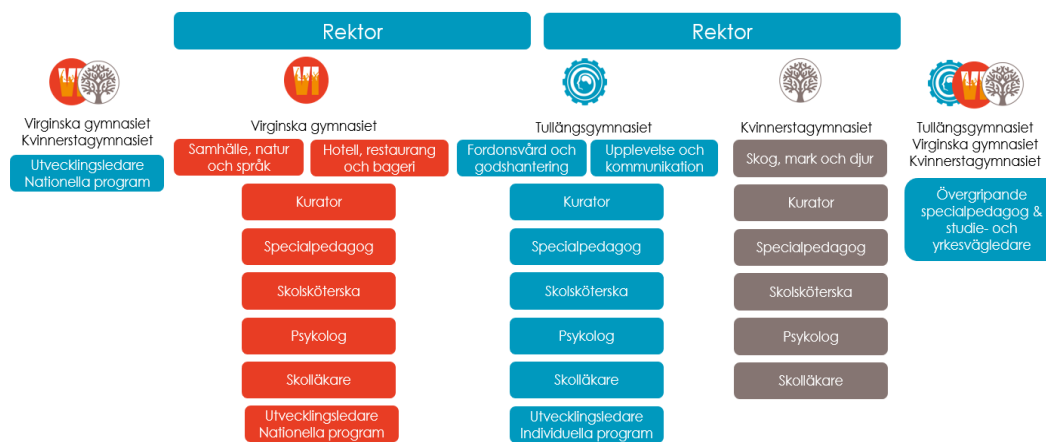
Rektor

Rektor

Virginska gymnasiet
Kvinnerstagymnasiet

Utvecklingsledare
Nationella program

Virginska gymnasiet

Samhälle, natur och språk

Hotell, restaurang och bageri

Kurator

Specialpedagog

Skolsköterska

Psykolog

Skolläkare

Utvecklingsledare
Nationella program

Tullängsgymnasiet

Fordonsvård och godshantering

Upplevelse och kommunikation

Kurator

Specialpedagog

Skolsköterska

Psykolog

Skolläkare

Utvecklingsledare
Individuella program

Kvinnerstagymnasiet

Skog, mark och djur

Kurator

Specialpedagog

Skolsköterska

Psykolog

Skolläkare

Tullängsgymnasiet
Virginska gymnasiet
Kvinnerstagymnasiet

Övergripande specialpedagog & studie- och yrkesvägledare